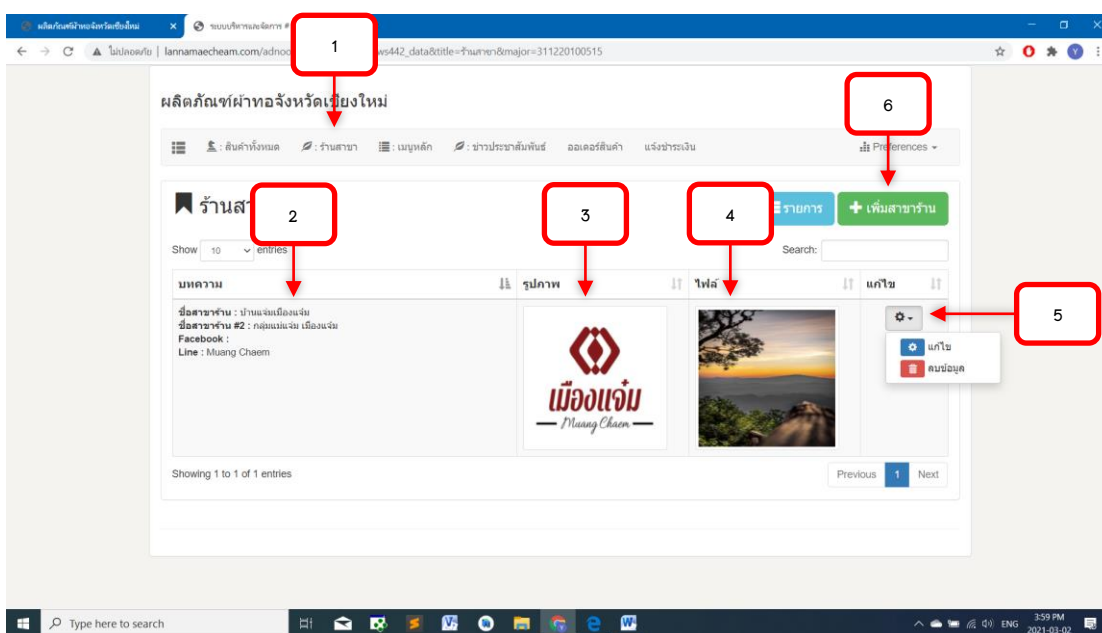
ผลิตภัณฑ์ผ้าทอจังหวัดเชียงใหม่
ระบบบริหารและจัดการ #

ไม่ปลอดภัย | lannamaecheam.com/adno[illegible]ws442_data&title=ร้านสาขา&major=311220100515

1

ผลิตภัณฑ์ผ้าทอจังหวัดเชียงใหม่

6

: สินค้าทั้งหมด : ร้านสาขา : เมนูหลัก : ข่าวประชาสัมพันธ์ ออเดอร์สินค้า แจ้งชำระเงิน Preferences

ร้านสา

2

3

4

รายการ

เพิ่มสาขาร้าน

Show 10 entries

Search:

| บทความ | รูปภาพ | ไฟล์ | แก้ไข |
|---|---|---|---|
| ชื่อสาขาร้าน : บ้านแจ่มเมืองแจ่ม ชื่อสาขาร้าน #2 : กลุ่มแม่แจ่ม เมืองแจ่ม Facebook : Line : Muang Chaem | เมืองแจ่ม Muang Chaem | | แก้ไข ลบข้อมูล |

5

Showing 1 to 1 of 1 entries

Previous 1 Next

Type here to search

ENG 3:59 PM 2021-03-02